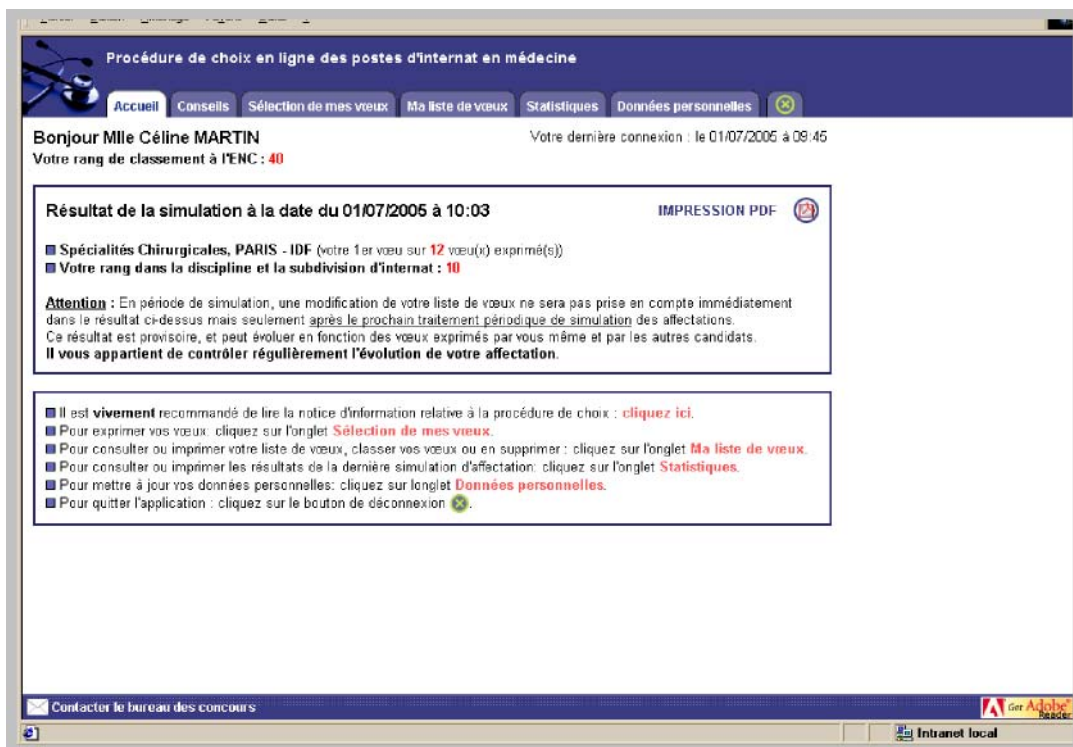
Procédure de choix en ligne des postes d'internat en médecine

Accueil Conseils Sélection de mes vœux Ma liste de vœux Statistiques Données personnelles

Bonjour Mlle Céline MARTIN
Votre rang de classement à l'ENC : 40

Votre dernière connexion : le 01/07/2005 à 09:45

Résultat de la simulation à la date du 01/07/2005 à 10:03

IMPRESSION PDF

Spécialités Chirurgicales, PARIS - IDF (votre 1er vœu sur 12 vœu(x) exprimé(s))
Votre rang dans la discipline et la subdivision d'internat : 10

Attention : En période de simulation, une modification de votre liste de vœux ne sera pas prise en compte immédiatement dans le résultat ci-dessus mais seulement après le prochain traitement périodique de simulation des affectations.
Ce résultat est provisoire, et peut évoluer en fonction des vœux exprimés par vous même et par les autres candidats.
Il vous appartient de contrôler régulièrement l'évolution de votre affectation.

Il est vivement recommandé de lire la notice d'information relative à la procédure de choix : cliquez ici.
Pour exprimer vos vœux : cliquez sur l'onglet Sélection de mes vœux.
Pour consulter ou imprimer votre liste de vœux, classer vos vœux ou en supprimer : cliquez sur l'onglet Ma liste de vœux.
Pour consulter ou imprimer les résultats de la dernière simulation d'affectation: cliquez sur l'onglet Statistiques.
Pour mettre à jour vos données personnelles: cliquez sur longlet Données personnelles.
Pour quitter l'application : cliquez sur le bouton de déconnexion.

Contacter le bureau des concours

Get Adobe Reader

Intranet local